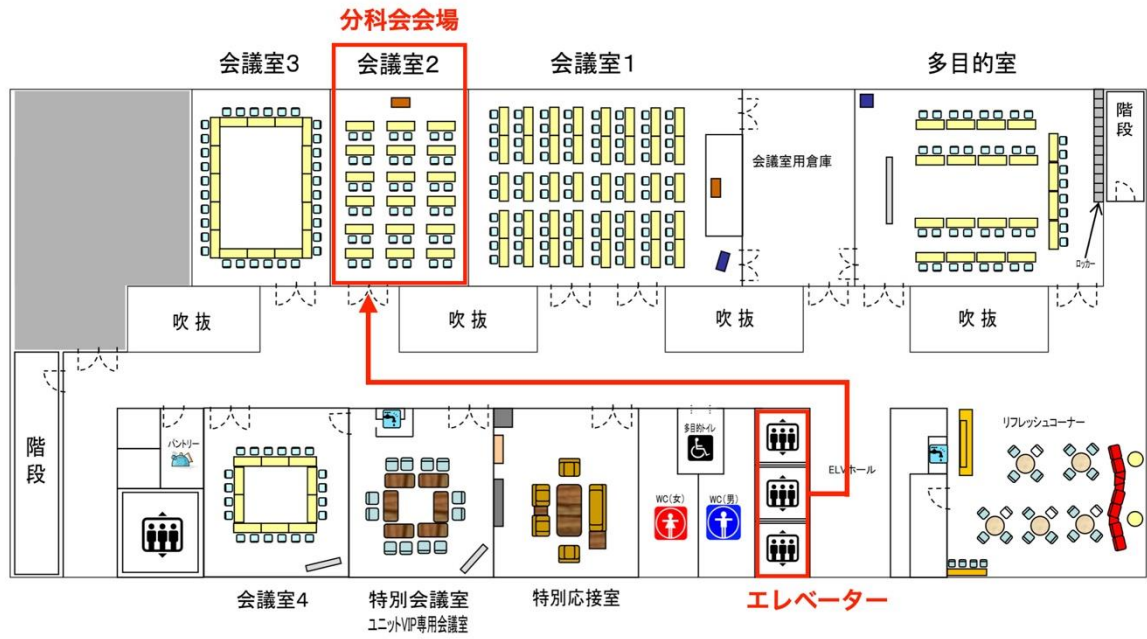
分科会会場

会議室3

会議室2

会議室1

多目的室

会議室用倉庫

階段

ロッカー

吹抜

吹抜

吹抜

吹抜

階段

パントリー

多目的トイレ

WC(女)

WC(男)

ELVホール

リフレッシュコーナー

会議室4

特別会議室
ユニットVIP専用会議室

特別応接室

エレベーター